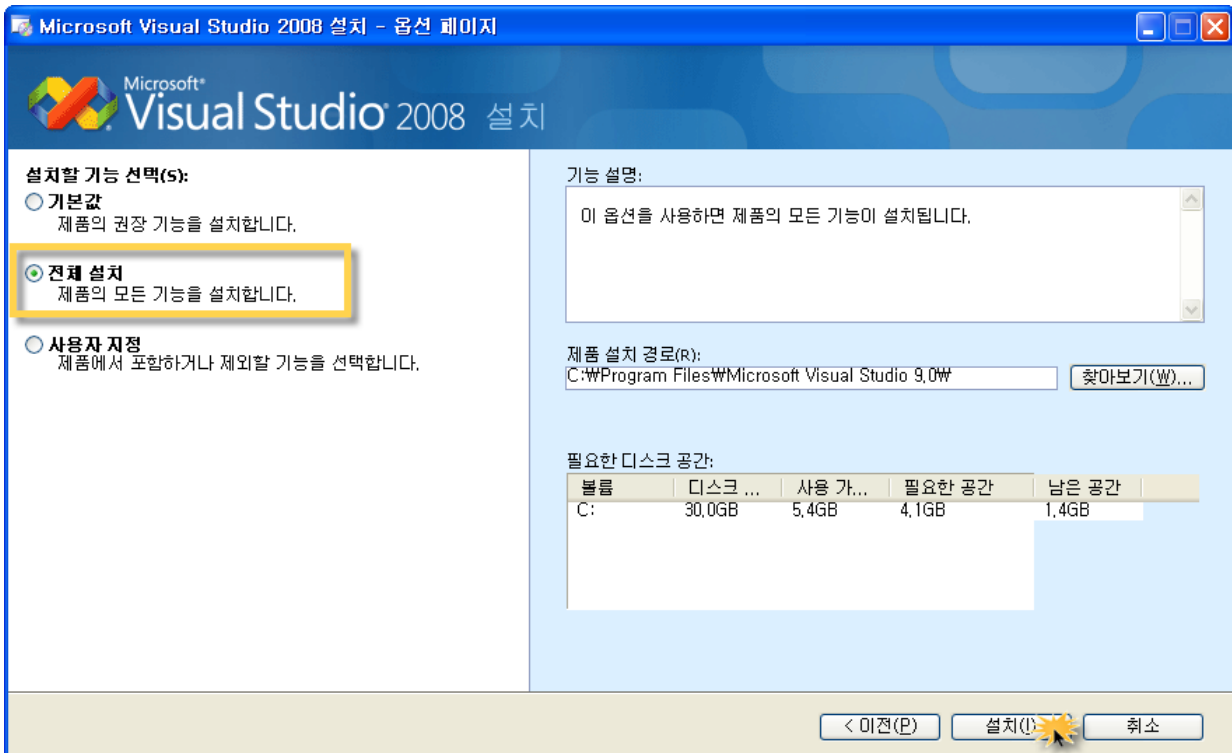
Microsoft Visual Studio 2008 설치 - 옵션 페이지

Microsoft® Visual Studio® 2008 설치

설치할 기능 선택(S):

기본값
제품의 권장 기능을 설치합니다.

전체 설치
제품의 모든 기능을 설치합니다.

사용자 지정
제품에서 포함하거나 제외할 기능을 선택합니다.

기능 설명:

이 옵션을 사용하면 제품의 모든 기능이 설치됩니다.

제품 설치 경로(R):

C:₩Program Files₩Microsoft Visual Studio 9.0₩

찾아보기(W)...

필요한 디스크 공간:

| 볼륨 | 디스크 ... | 사용 가... | 필요한 공간 | 남은 공간 |
|---|---|---|---|---|
| C: | 30.0GB | 5.4GB | 4.1GB | 1.4GB |

< 이전(P)

설치(I)

취소